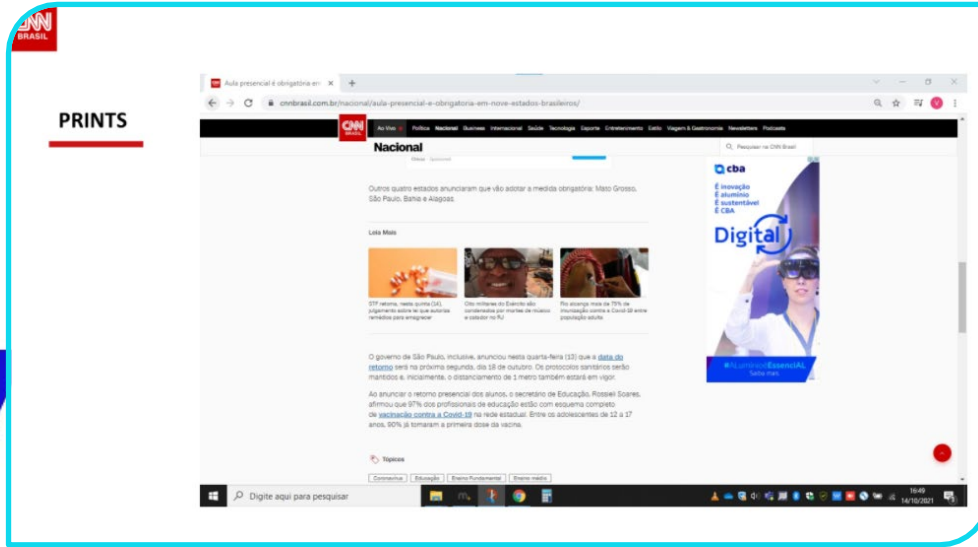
CNN BRASIL

PRINTS

Aula presencial é obrigatória em

cnnbrasil.com.br/nacional/aula-presencial-e-obrigatoria-em-nove-estados-brasileiros/

Ao Vivo Política Nacional Business Internacional Saúde Tecnologia Esporte Entretenimento Estilo Viagem & Gastronomia Newsletters Podcasts

Nacional

Pesquisar na CNN Brasil

Outros quatro estados anunciaram que vão adotar a medida obrigatória: Mato Grosso, São Paulo, Bahia e Alagoas.

Leia Mais

STF retoma, nesta quinta (14), julgamento sobre lei que autorizou remédios para emagrecer

Oito militares do Exército são condenados por mortes de músico e catador no RJ

Rio alcança mais de 75% de imunização contra a Covid-19 entre população adulta

O governo de São Paulo, inclusive, anunciou nesta quarta-feira (13) que a data do retorno será na próxima segunda, dia 18 de outubro. Os protocolos sanitários serão mantidos e, inicialmente, o distanciamento de 1 metro também estará em vigor.

Ao anunciar o retorno presencial dos alunos, o secretário de Educação, Rossieli Soares, afirmou que 97% dos profissionais de educação estão com esquema completo de vacinação contra a Covid-19 na rede estadual. Entre os adolescentes de 12 a 17 anos, 90% já tomaram a primeira dose da vacina.

Tópicos

Coronavírus Educação Ensino Fundamental Ensino médio

cba
É inovação
É alumínio
É sustentável
É CBA
Digital
#AlumínioEssencIAL
Saiba mais

Digite aqui para pesquisar

16:49
14/10/2021